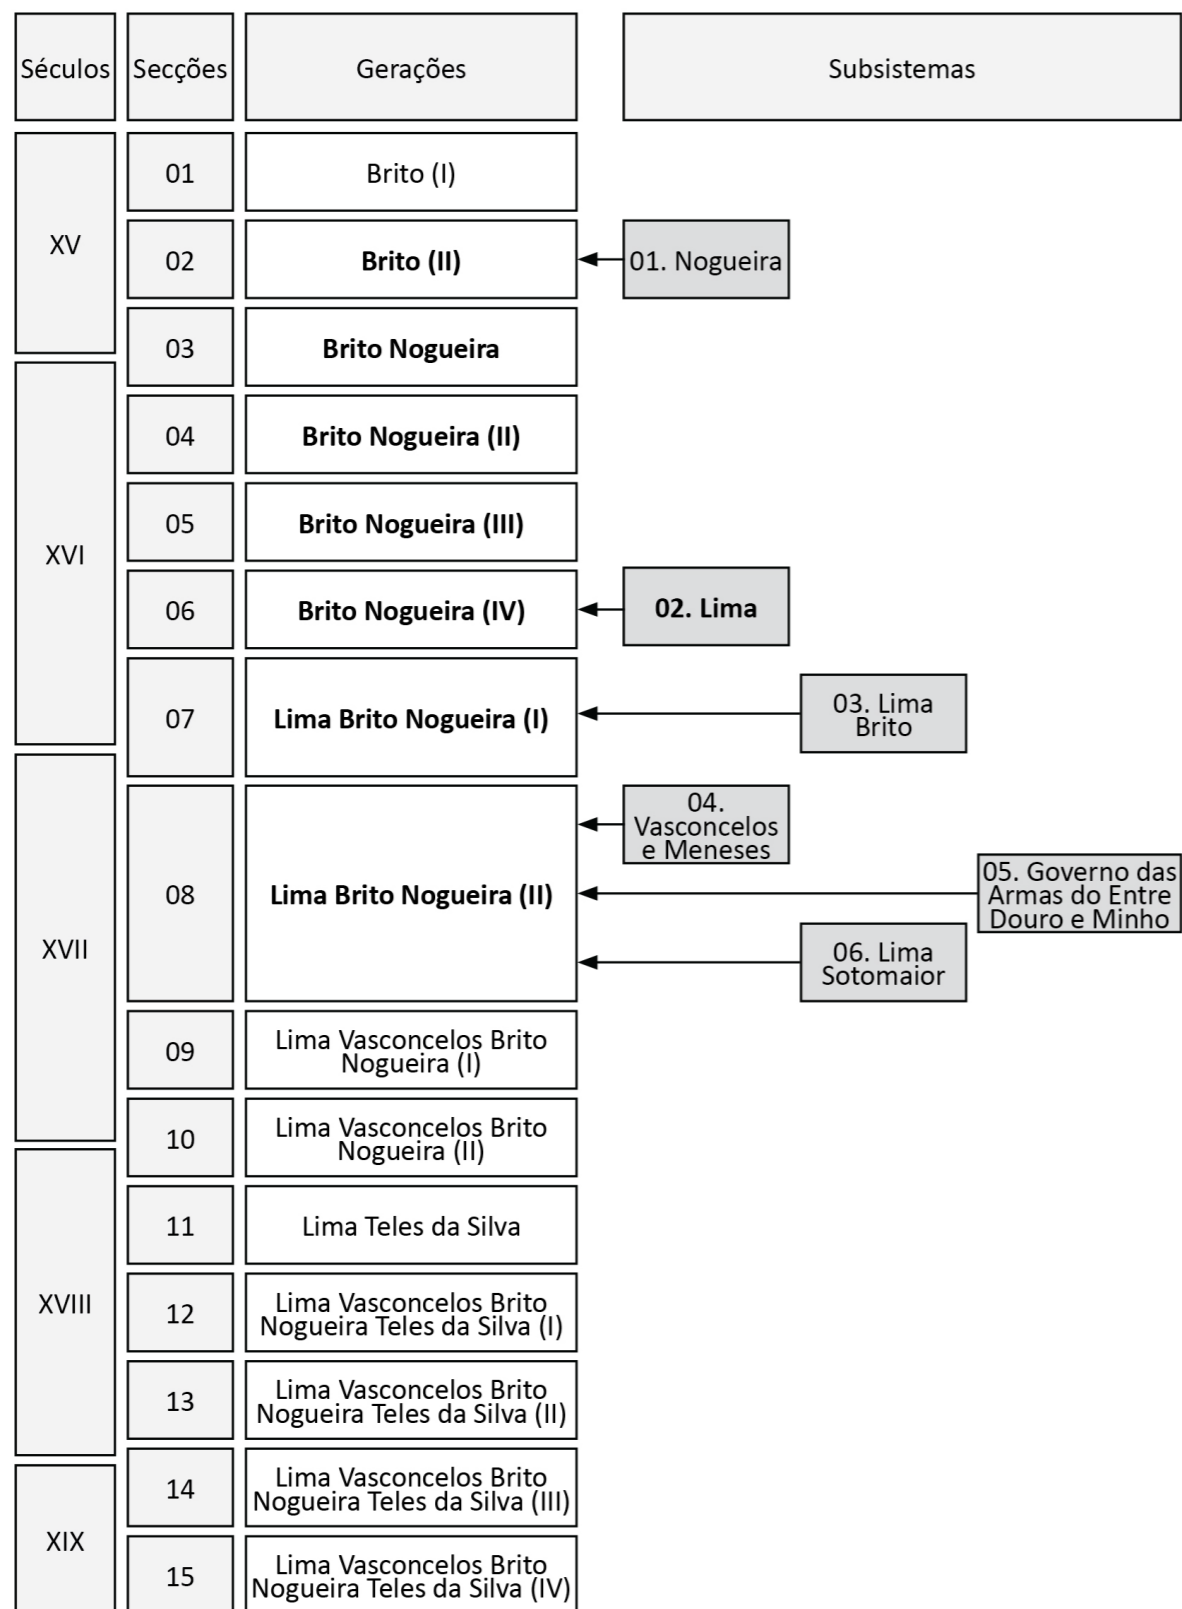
Séculos | Secções | Gerações | Subsistemas

XV
01 Brito (I)
02 Brito (II) ← 01. Nogueira
03 Brito Nogueira

XVI
04 Brito Nogueira (II)
05 Brito Nogueira (III)
06 Brito Nogueira (IV) ← 02. Lima
07 Lima Brito Nogueira (I) ← 03. Lima Brito

XVII
08 Lima Brito Nogueira (II) ← 04. Vasconcelos e Meneses ← 05. Governo das Armas do Entre Douro e Minho ← 06. Lima Sotomaior
09 Lima Vasconcelos Brito Nogueira (I)
10 Lima Vasconcelos Brito Nogueira (II)

XVIII
11 Lima Teles da Silva
12 Lima Vasconcelos Brito Nogueira Teles da Silva (I)
13 Lima Vasconcelos Brito Nogueira Teles da Silva (II)

XIX
14 Lima Vasconcelos Brito Nogueira Teles da Silva (III)
15 Lima Vasconcelos Brito Nogueira Teles da Silva (IV)